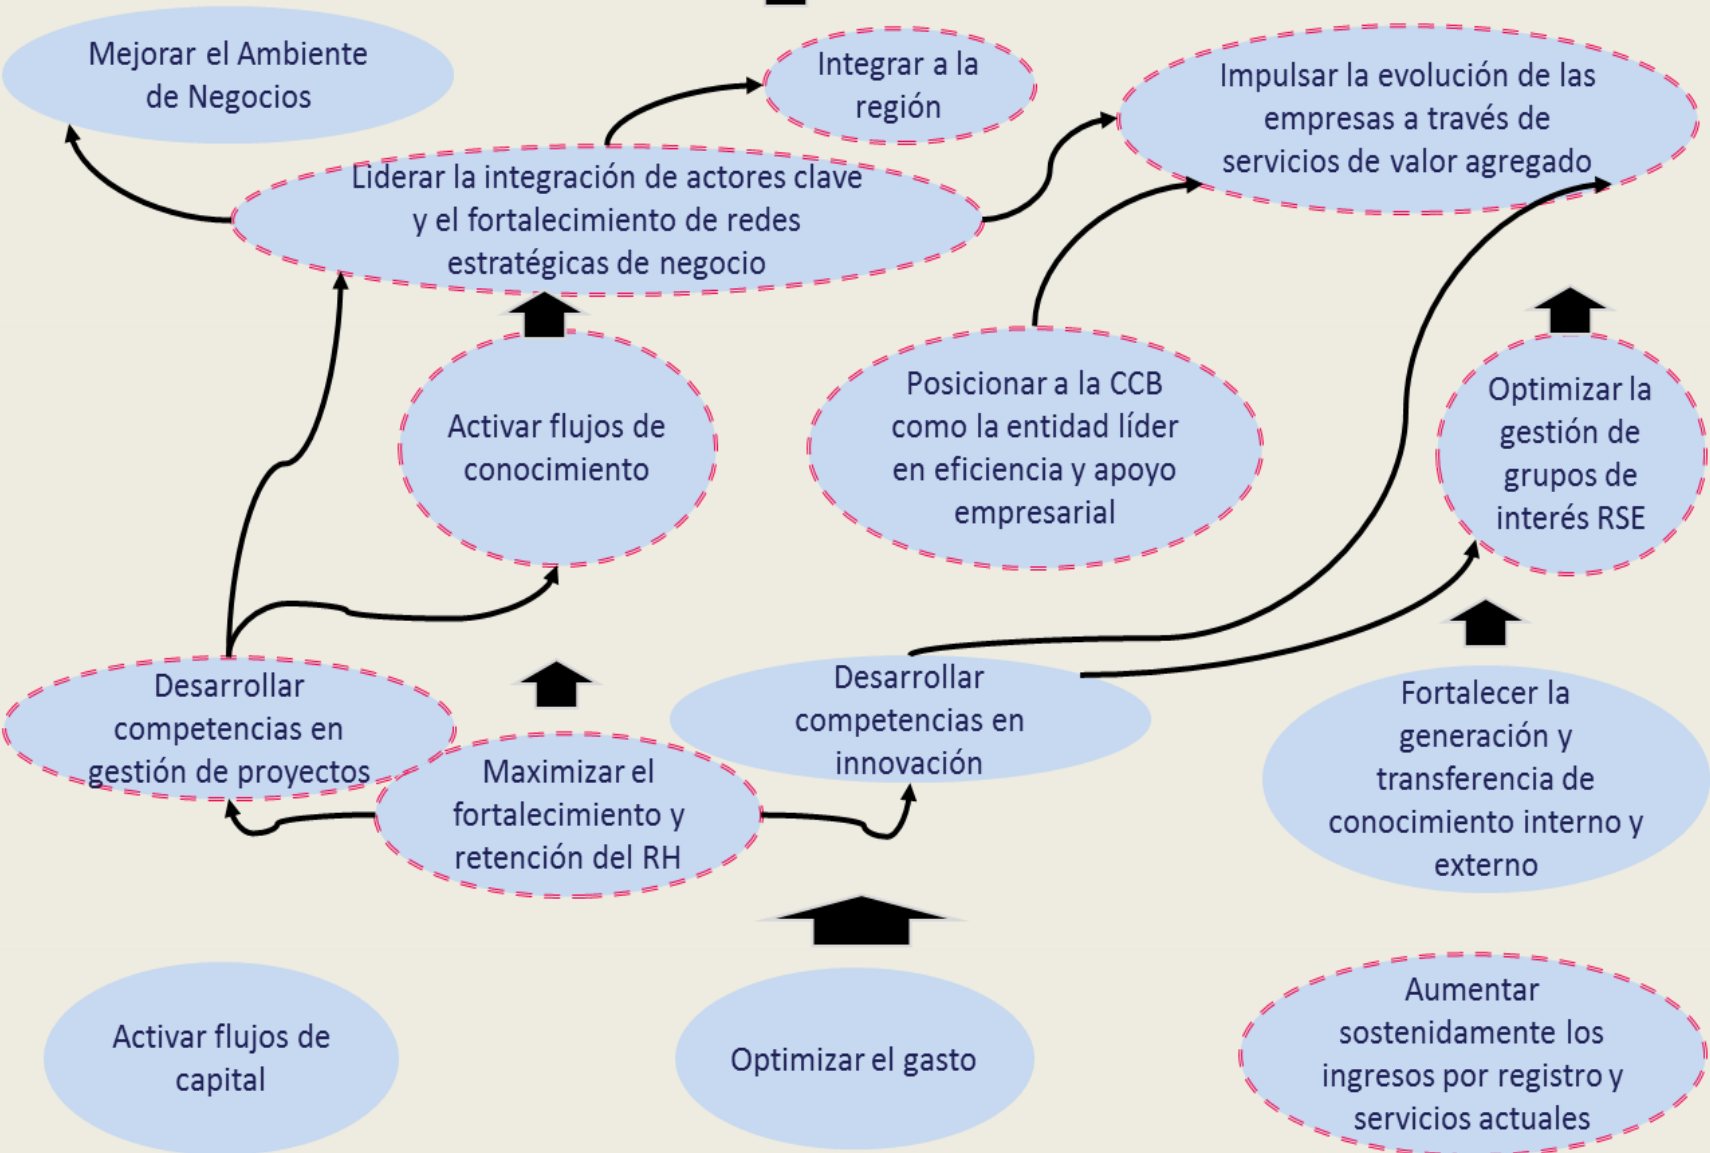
Mejorar el Ambiente de Negocios

Integrar a la región

Impulsar la evolución de las empresas a través de servicios de valor agregado

Liderar la integración de actores clave y el fortalecimiento de redes estratégicas de negocio

Activar flujos de conocimiento

Posicionar a la CCB como la entidad líder en eficiencia y apoyo empresarial

Optimizar la gestión de grupos de interés RSE

Desarrollar competencias en gestión de proyectos

Maximizar el fortalecimiento y retención del RH

Desarrollar competencias en innovación

Fortalecer la generación y transferencia de conocimiento interno y externo

Activar flujos de capital

Optimizar el gasto

Aumentar sostenidamente los ingresos por registro y servicios actuales